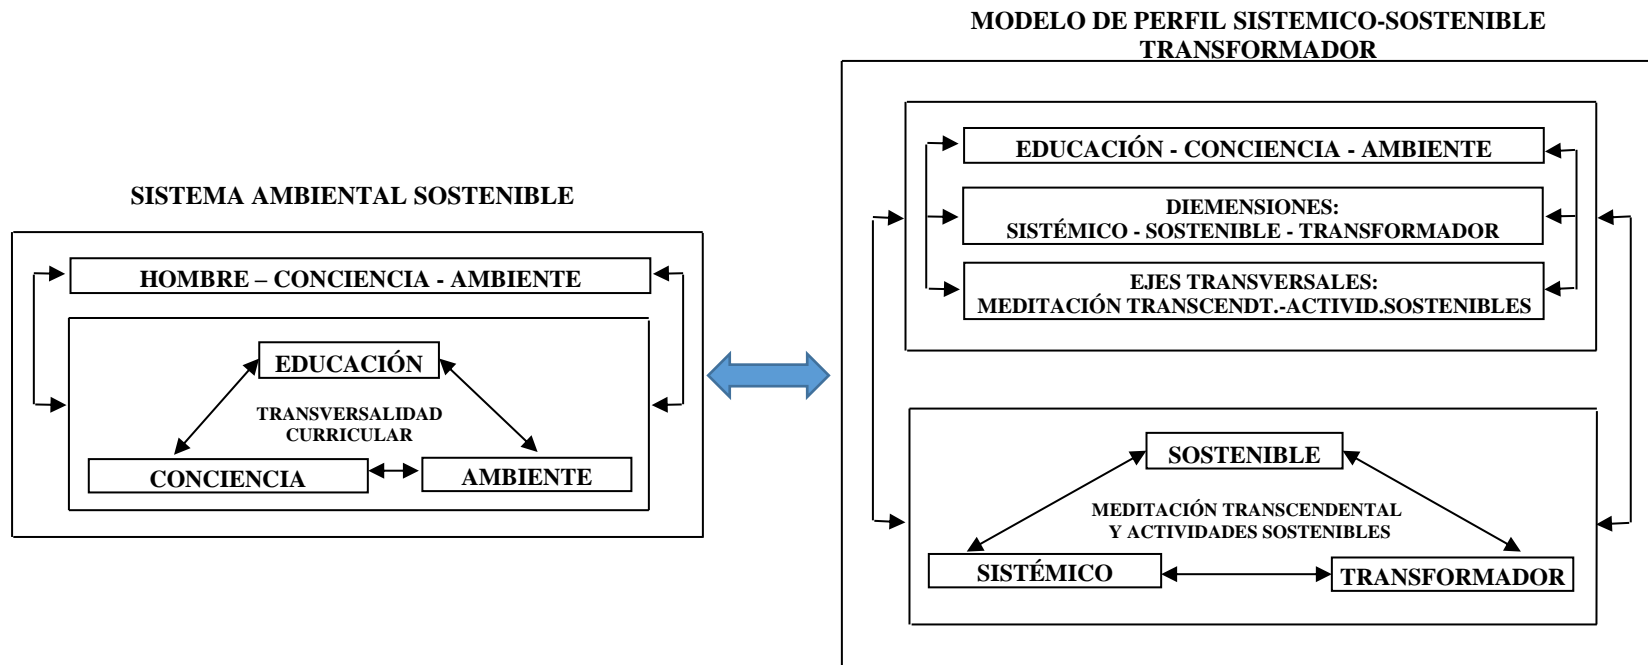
SISTEMA AMBIENTAL SOSTENIBLE

HOMBRE – CONCIENCIA - AMBIENTE

EDUCACIÓN

TRANSVERSALIDAD CURRICULAR

CONCIENCIA

AMBIENTE

MODELO DE PERFIL SISTEMICO-SOSTENIBLE TRANSFORMADOR

EDUCACIÓN - CONCIENCIA - AMBIENTE

DIEMENSIONES:
SISTÉMICO - SOSTENIBLE - TRANSFORMADOR

EJES TRANSVERSALES:
MEDITACIÓN TRANSCENDT.-ACTIVID.SOSTENIBLES

SOSTENIBLE

MEDITACIÓN TRANSCENDENTAL Y ACTIVIDADES SOSTENIBLES

SISTÉMICO

TRANSFORMADOR